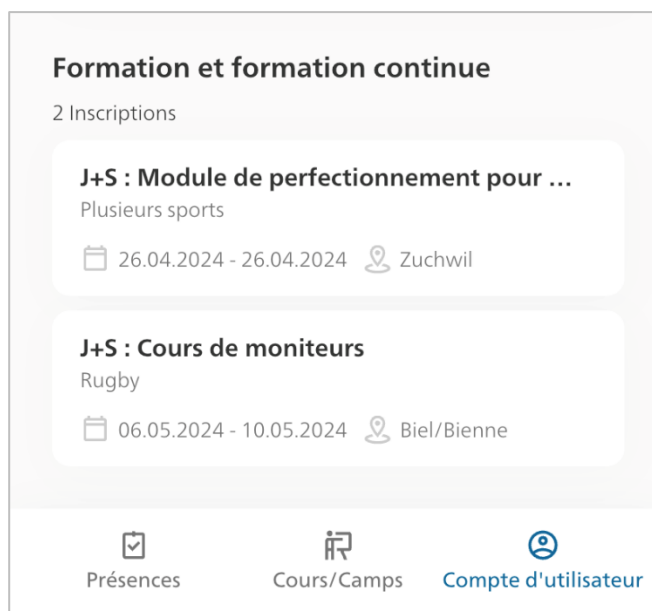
Formation et formation continue

2 Inscriptions

J+S : Module de perfectionnement pour …

Plusieurs sports

26.04.2024 - 26.04.2024 Zuchwil

J+S : Cours de moniteurs

Rugby

06.05.2024 - 10.05.2024 Biel/Bienne

Présences Cours/Camps Compte d'utilisateur